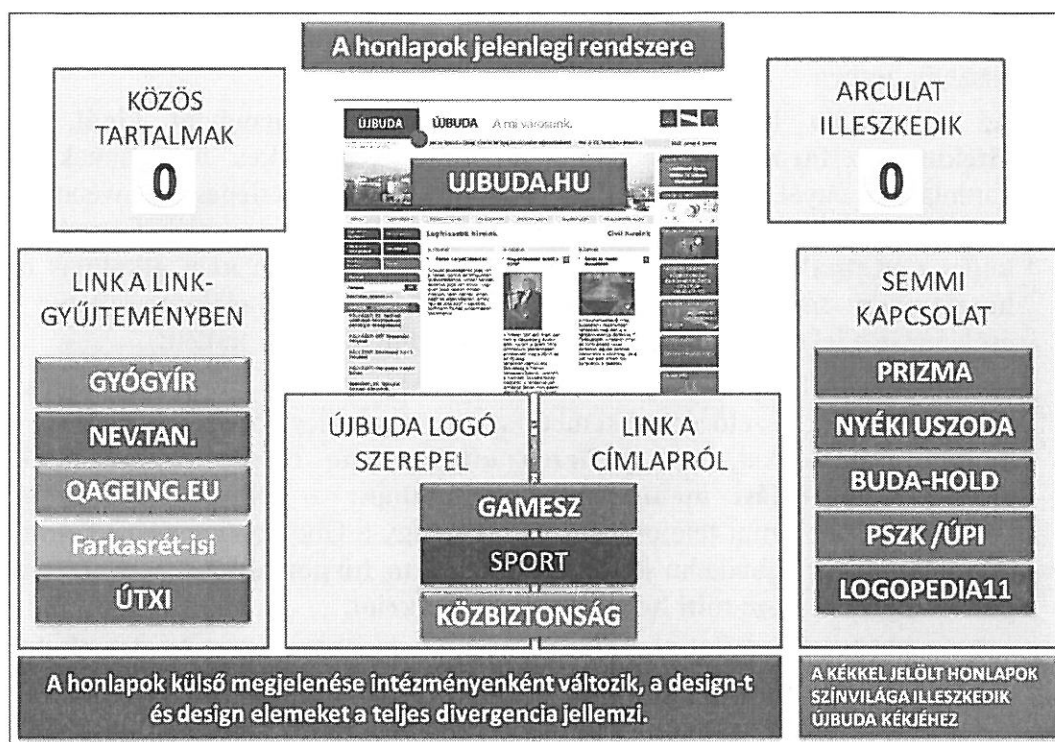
A honlapok jelenlegi rendszere

KÖZÖS TARTALMAK
0

ÚJBUDA ÚJBUDA A mi városunk.

UJBUDA.HU

ARCULAT ILLESZKEDIK
0

LINK A LINK-GYŰJTEMÉNYBEN

GYÓGYÍR
NEV.TAN.
QAGEING.EU
Farkasrét-isi
ÚTXI

ÚJBUDA LOGÓ SZEREPEL

LINK A CÍMLAPRÓL

GAMESZ
SPORT
KÖZBIZTONSÁG

SEMMI KAPCSOLAT

PRIZMA
NYÉKI USZODA
BUDA-HOLD
PSZK /ÚPI
LOGOPEDIA11

A honlapok külső megjelenése intézményenként változik, a design-t és design elemeket a teljes divergencia jellemzi.

A KÉKKEL JELÖLT HONLAPOK SZÍNVILÁGA ILLESZKEDIK ÚJBUDA KÉKJÉHEZ